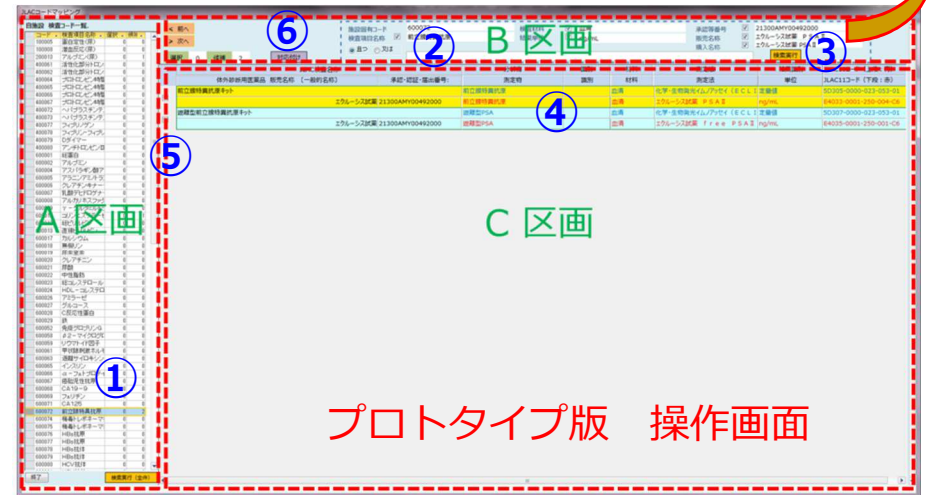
JLACコードマッピング

自施設 検査コード一覧

| コード | 検査項目名称 | 選択 | 件数 |
|---|---|---|---|
| 100000 | 潜血定性(尿) | 0 | 0 |
| 100010 | 潜血定性(尿) | 0 | 0 |
| 200010 | アルブミン(尿) | 0 | 0 |
| 400001 | 溶血生体HbD | 0 | 0 |
| 400002 | 溶血生体HbD | 0 | 0 |
| 400004 | プロトロンビン時間 | 0 | 0 |
| 400005 | プロトロンビン時間 | 0 | 0 |
| 400006 | プロトロンビン時間 | 0 | 0 |
| 400007 | プロトロンビン時間 | 0 | 0 |
| 400072 | ヘパプラスチン | 0 | 0 |
| 400073 | ヘパプラスチン | 0 | 0 |
| 400077 | フィブリノゲン | 0 | 0 |
|  | フィブリノ・フィブ | 0 | 0 |
|  | Dダイマー | 0 | 0 |
| 400005 | アンチトロンビン | 0 | 0 |
| 600001 | 総蛋白 | 0 | 0 |
| 600002 | アルブミン | 0 | 0 |
| 600004 | アスパラギン酸ア | 0 | 0 |
| 600005 | アラニンアミノトラ | 0 | 0 |
| 600006 | クレアチンキナー | 0 | 0 |
| 600007 | 乳酸デヒドロゲナ | 0 | 0 |
| 600008 | アルカリホスファ | 0 | 0 |
| 600009 | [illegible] | 0 | 0 |
| 600010 | コリン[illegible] | 0 | 0 |
| 600012 | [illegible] | 0 | 0 |
| 600014 | 直接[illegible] | 0 | 0 |
|  | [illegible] | 0 | 0 |
| 600017 | カルシウム | 0 | 0 |
| 600018 | 無機リン | 0 | 0 |
| 600019 | 尿素窒素 | 0 | 0 |
| 600020 | クレアチニン | 0 | 0 |
| 600021 | 尿酸 | 0 | 0 |
| 600022 | 中性脂肪 | 0 | 0 |
| 600023 | 総コレステロール | 0 | 0 |
| 600024 | HDL-コレステロ | 0 | 0 |
| 600025 | アミラーゼ | 0 | 0 |
| 600027 | グルコース | 0 | 0 |
| 600030 | C反応性蛋白 | 0 | 0 |
| 600043 | 鉄 | 0 | 0 |
| 600052 | 免疫グロブリンG | 0 | 0 |
| 600059 | β2-マイクログロ | 0 | 0 |
| 600060 | リウマトイド因子 | 0 | 0 |
| 600061 | 甲状腺刺激ホルモ | 0 | 0 |
| 600063 | 遊離サイロキシ | 0 | 0 |
| 600065 | インスリン | 0 | 0 |
| 600066 | α-フェトプロテ | 0 | 0 |
| 600067 | 癌胎児性抗原 | 0 | 0 |
| 600068 | CA19-9 | 0 | 0 |
| 600069 | フェリチン | 0 | 0 |
| 600071 | CA125 | 0 | 0 |
| 600072 | 前立腺特異抗原 | 0 | 0 |
| 600074 | 梅毒トレポネーマ | 0 | 0 |
| 600075 | 梅毒トレポネーマ | 0 | 0 |
| 600076 | HBs抗原 | 0 | 0 |
| 600077 | HBs抗原 | 0 | 0 |
| 600078 | HBs抗体 | 0 | 0 |
| 600079 | HBs抗体 | 0 | 0 |
| 600080 | HCV抗体 | 0 | 0 |

終了
検索実行（全件）

前へ
次へ
選択
候補
対応追加

施設固有コード 600072
検査項目名称 前立腺特異抗原
測定物 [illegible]
材料 血清
単位 ng/mL
承認等番号 21300AMY00492000
販売名称 エクルーシス試薬 PSA II
購入名称 エクルーシス試薬 PSA II
且つ 又は
検索実行

| 体外診断用医薬品 販売名称 （一般的名称） | 承認・認証・届出番号 | 測定物 | 識別 | 材料 | 測定法 | 単位 | JLAC11コード（下段：赤） |
|---|---|---|---|---|---|---|---|
| 前立腺特異抗原キット | | 前立腺特異抗原 | | 血清 | 化学・生物発光イム／アッセイ（ECL）定量値 | | 5D305-0000-023-053-01 |
| エクルーシス試薬 | 21300AMY00492000 | 前立腺特異抗原 | | 血清 | エクルーシス試薬 ＰＳＡⅡ | ng/mL | E4033-0001-250-004-C6 |
| 遊離型前立腺特異抗原キット | | 遊離型PSA | | 血清 | 化学・生物発光イム／アッセイ（ECL）定量値 | | 5D307-0000-023-053-01 |
| エクルーシス試薬 | 21300AMY00492000 | 遊離型PSA | | 血清 | エクルーシス試薬 ｆｒｅｅ ＰＳＡⅡ | ng/mL | E4035-0001-250-001-C6 |

A区画
B区画
C区画
①
②
③
④
⑤
⑥
プロトタイプ版　操作画面